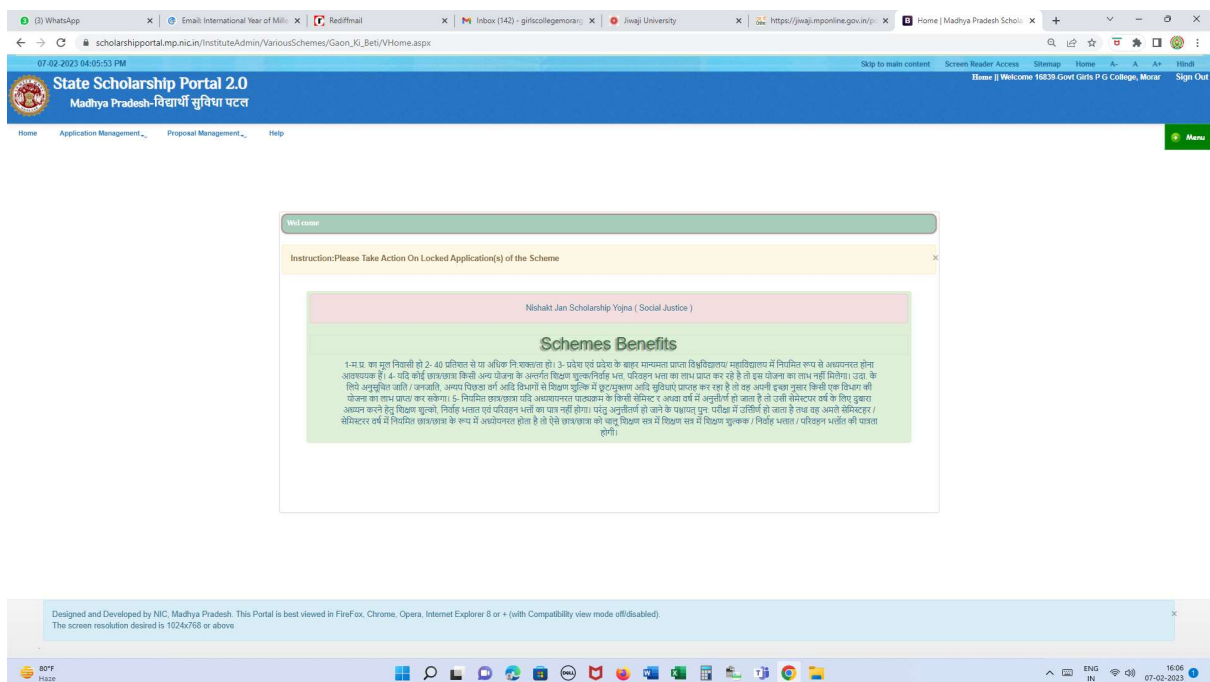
(3) WhatsApp | Email: International Year of Mille | Rediffmail | Inbox (142) - girlscollegemorar | Jiwaji University | https://jiwaji.mponline.gov.in/p | Home | Madhya Pradesh Schola

scholarshipportal.mp.nic.in/InstituteAdmin/VariousSchemes/Gaon_Ki_Beti/VHome.aspx

07-02-2023 04:05:53 PM

Skip to main content Screen Reader Access Sitemap Home A- A A+ Hindi

State Scholarship Portal 2.0
Madhya Pradesh-विद्यार्थी सुविधा पटल

Home || Welcome 16839-Govt Girls P G College, Morar Sign Out

Home Application Management Proposal Management Help

Menu

Wel come

Instruction:Please Take Action On Locked Application(s) of the Scheme

Nishakt Jan Scholarship Yojna ( Social Justice )

Schemes Benefits

1-म प्र. का मूल निवासी हो 2- 40 प्रतिशत से या अधिक नि शक्तता हो। 3- प्रदेश एवं प्रदेश के बाहर मान्यता प्राप्त विश्वविद्यालय/ महाविद्यालय में नियमित रूप से अध्ययनरत होना आवश्यक हैं। 4- यदि कोई छात्र/छात्रा किसी अन्य योजना के अन्तर्गत शिक्षण शुल्क/निर्वाह भत्त, परिवहन भत्ता का लाभ प्राप्त कर रहे है तो इस योजना का लाभ नहीं मिलेगा। उदा. के लिये अनुसूचित जाति / जनजाति, अन्य पिछड़ा वर्ग आदि विभागों से शिक्षण शुल्कि में छूट/मुक्तता आदि सुविधाएं प्राप्तह कर रहा है तो वह अपनी इच्छा नुसार किसी एक विभाग की योजना का लाभ प्राप्त/ कर सकेगा। 5- नियमित छात्र/छात्रा यदि अध्ययनरत पाठ्यक्रम के किसी सेमिस्ट र अथवा वर्ष में अनुत्तीर्ण हो जाता है तो उसी सेमेस्टपर वर्ष के लिए दुबारा अध्ययन करने हेतु शिक्षण शुल्को, निर्वाह भत्तात एवं परिवहन भत्तों का पात्र नहीं होगा। परंतु अनुत्तीर्ण हो जाने के पश्चाात् पुन: परीक्षा में उत्तीर्ण हो जाता है तथा वह अगले सेमिस्टइर / सेमिस्टर वर्ष में नियमित छात्र/छात्रा के रूप में अध्ययनरत होता है तो ऐसे छात्र/छात्रा को चालू शिक्षण सत्र में शिक्षण सत्र में शिक्षण शुल्कक / निर्वाह भत्तात / परिवहन भत्तोंं की पात्रता होगी।

Designed and Developed by NIC, Madhya Pradesh. This Portal is best viewed in FireFox, Chrome, Opera, Internet Explorer 8 or + (with Compatibility view mode off/disabled).
The screen resolution desired is 1024x768 or above

80°F Haze

ENG IN 16:06 07-02-2023